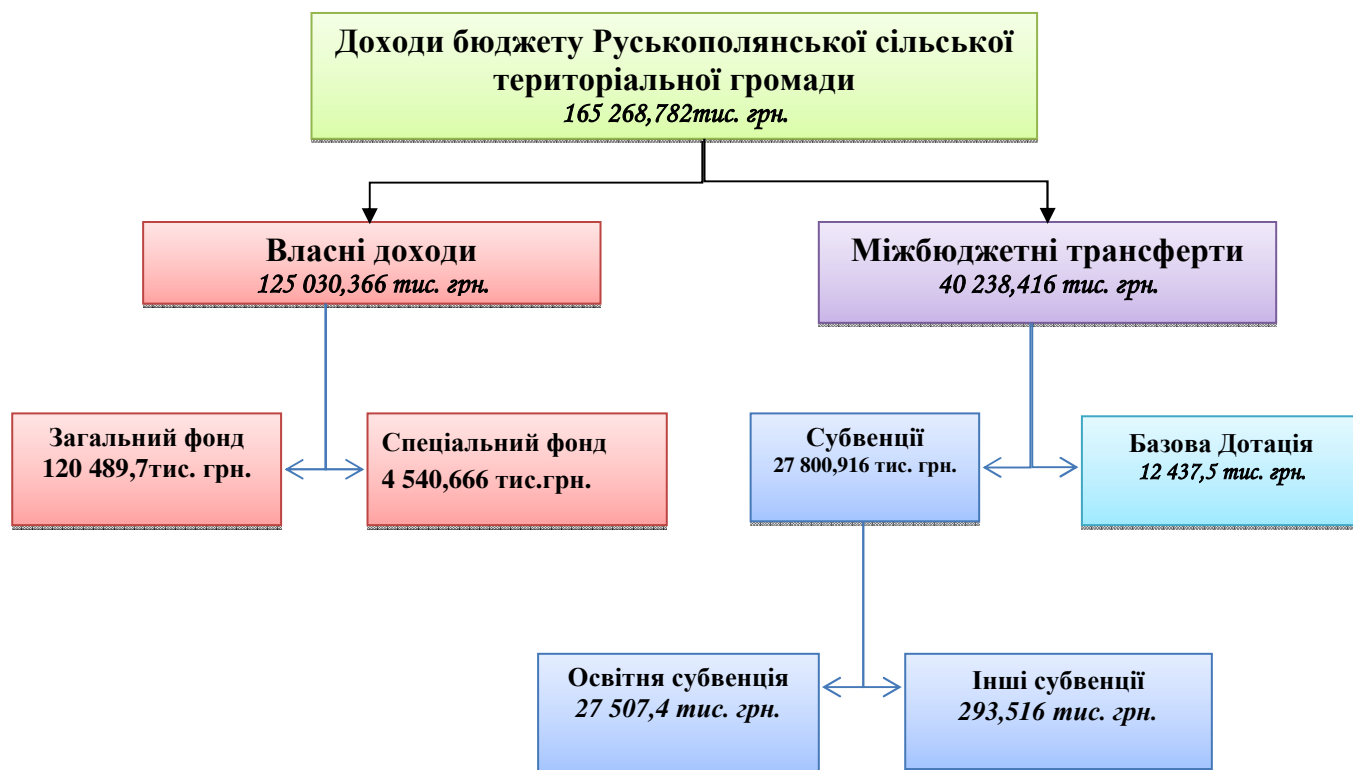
Доходи бюджету Руськополянської сільської територіальної громади
165 268,782тис. грн.

Власні доходи
125 030,366 тис. грн.

Міжбюджетні трансферти
40 238,416 тис. грн.

Загальний фонд
120 489,7тис. грн.

Спеціальний фонд
4 540,666 тис.грн.

Субвенції
27 800,916 тис. грн.

Базова Дотація
12 437,5 тис. грн.

Освітня субвенція
27 507,4 тис. грн.

Інші субвенції
293,516 тис. грн.